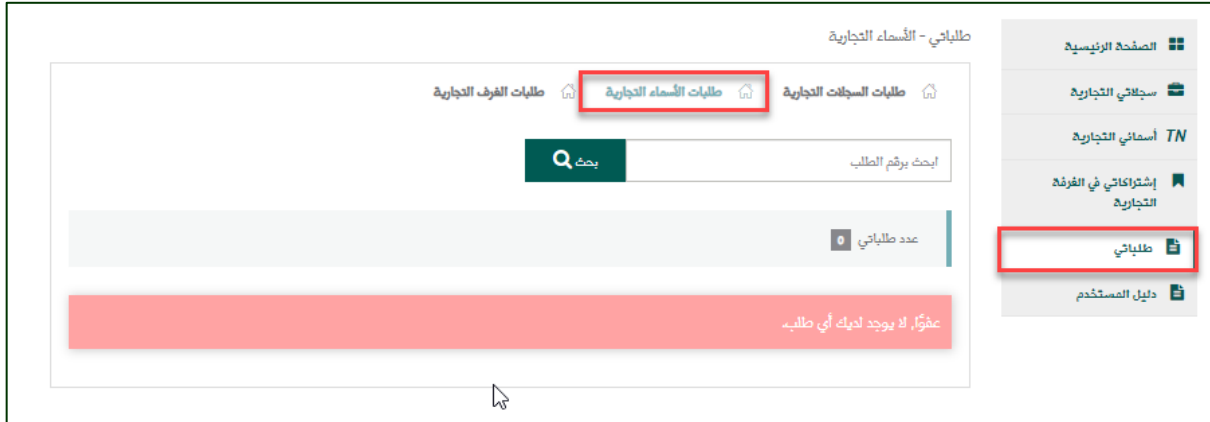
الصفحة الرئيسية
سجلاتي التجارية
TN أسمائي التجارية
إشتراكاتي في الغرفة التجارية
طلباتي
دليل المستخدم

طلباتي - الأسماء التجارية

طلبات السجلات التجارية
طلبات الأسماء التجارية
طلبات الغرف التجارية

ابحث برقم الطلب
بحث

عدد طلباتي 0

عفوًا, لا يوجد لديك أي طلب.